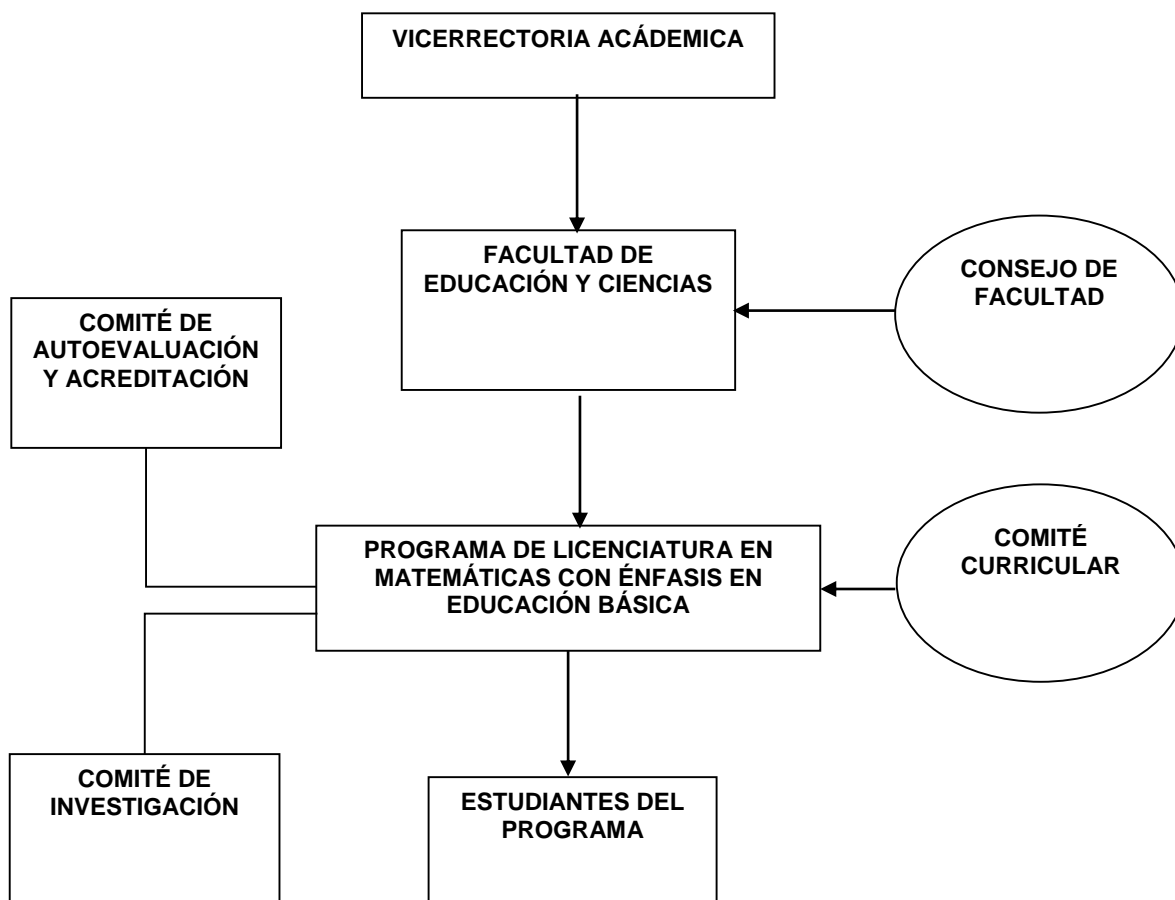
VICERRECTORIA ACÁDEMICA

FACULTAD DE EDUCACIÓN Y CIENCIAS

CONSEJO DE FACULTAD

COMITÉ DE AUTOEVALUACIÓN Y ACREDITACIÓN

PROGRAMA DE LICENCIATURA EN MATEMÁTICAS CON ÉNFASIS EN EDUCACIÓN BÁSICA

COMITÉ CURRICULAR

COMITÉ DE INVESTIGACIÓN

ESTUDIANTES DEL PROGRAMA